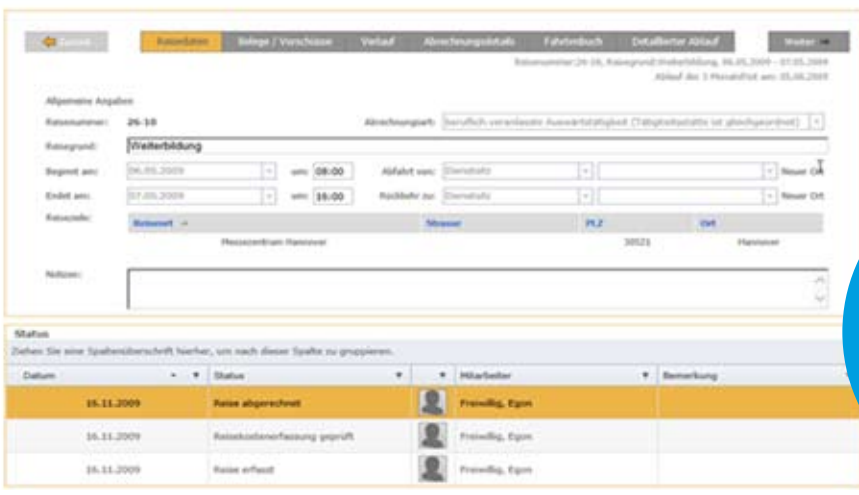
Zurück | Reisedaten | Belege / Vorschüsse | Verlauf | Abrechnungsdetails | Fahrtenbuch | Detaillierter Ablauf | Weiter

Reisenummer:26-16, Reisegrund:Weiterbildung, 06.05.2009 - 07.05.2009
Ablauf der 3 Monatsfrist am: 05.08.2009

Allgemeine Angaben

Reisenummer: 26-16

Abrechnungsart: beruflich veranlasste Auswärtstätigkeit (Tätigkeitsstätte ist gleichgeordnet)

Reisegrund: Weiterbildung

Beginnt am: 06.05.2009 um: 08:00 Abfahrt von: Dienstsitz Neuer Ort

Endet am: 07.05.2009 um: 19:00 Rückfahrt zu: Dienstsitz Neuer Ort

Reiseziele:

| Reiseziel | Strasse | PLZ | Ort |
|---|---|---|---|
| Messezentrum Hannover | | 30521 | Hannover |

Notizen:

Status

Ziehen Sie eine Spaltenüberschrift hierher, um nach dieser Spalte zu gruppieren.

| Datum | Status | | Mitarbeiter | Bemerkung |
|---|---|---|---|---|
| 16.11.2009 | Reise abgerechnet | | Freiwillig, Egon | |
| 16.11.2009 | Reisekostenerfassung geprüft | | Freiwillig, Egon | |
| 16.11.2009 | Reise erfasst | | Freiwillig, Egon | |